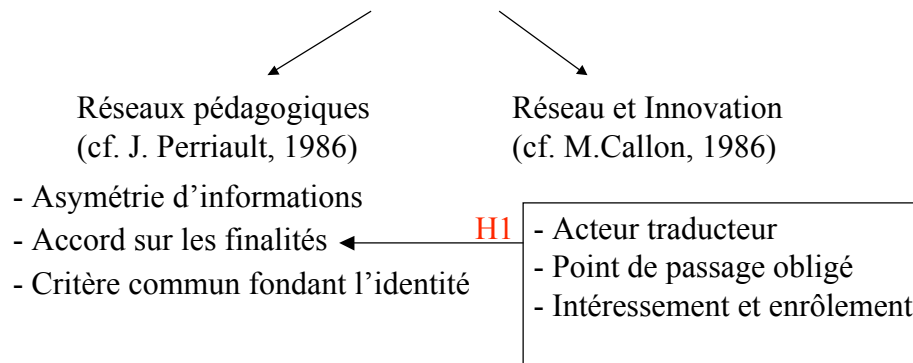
Réseaux pédagogiques
(cf. J. Perriault, 1986)

Réseau et Innovation
(cf. M.Callon, 1986)

- Asymétrie d'informations
- Accord sur les finalités
- Critère commun fondant l'identité

H1

- Acteur traducteur
- Point de passage obligé
- Intéressement et enrôlement